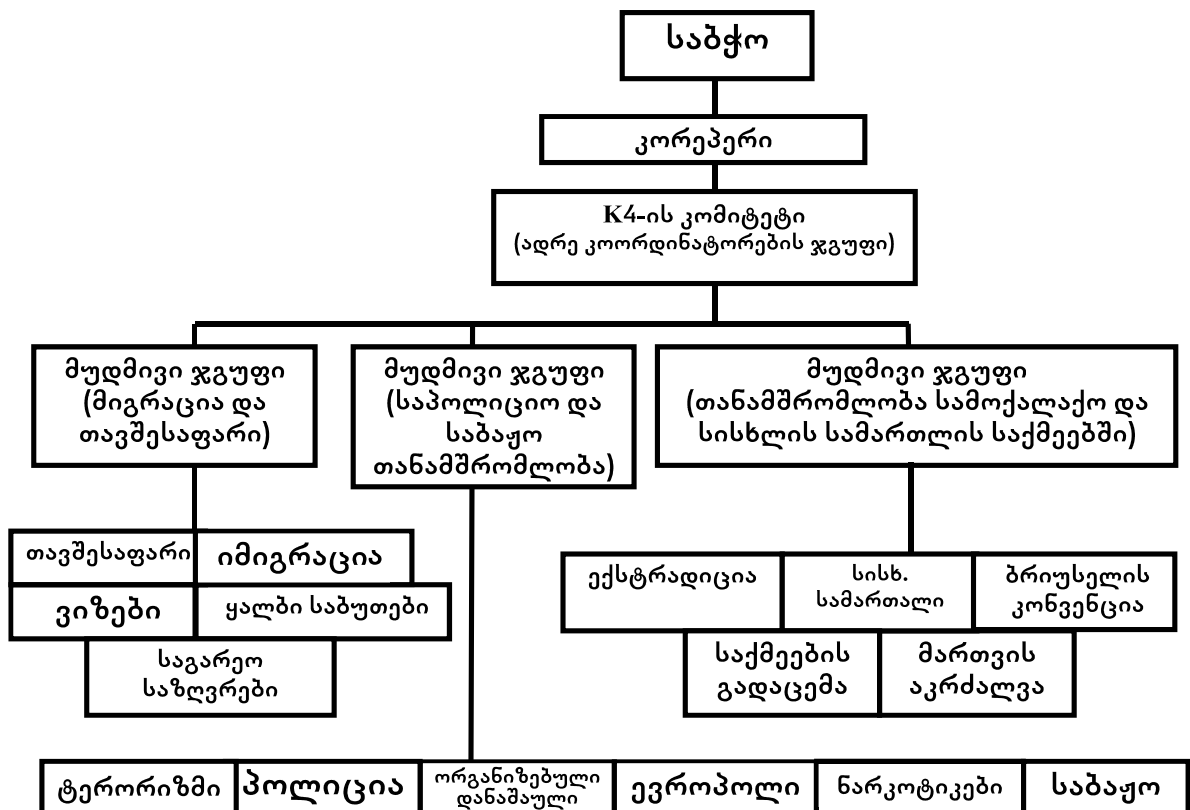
საბჭო

კორეპერი

K4-ის კომიტეტი
(ადრე კოორდინატორების ჯგუფი)

მუდმივი ჯგუფი
(მიგრაცია და თავშესაფარი)

მუდმივი ჯგუფი
(საპოლიციო და საბაჟო თანამშრომლობა)

მუდმივი ჯგუფი
(თანამშრომლობა სამოქალაქო და სისხლის სამართლის საქმეებში)

თავშესაფარი

იმიგრაცია

ვიზები

ყალბი საბუთები

საგარეო საზღვრები

ექსტრადიცია

სისხ. სამართალი

ბრიუსელის კონვენცია

საქმეების გადაცემა

მართვის აკრძალვა

ტერორიზმი

პოლიცია

ორგანიზებული დანაშაული

ევროპოლი

ნარკოტიკები

საბაჟო